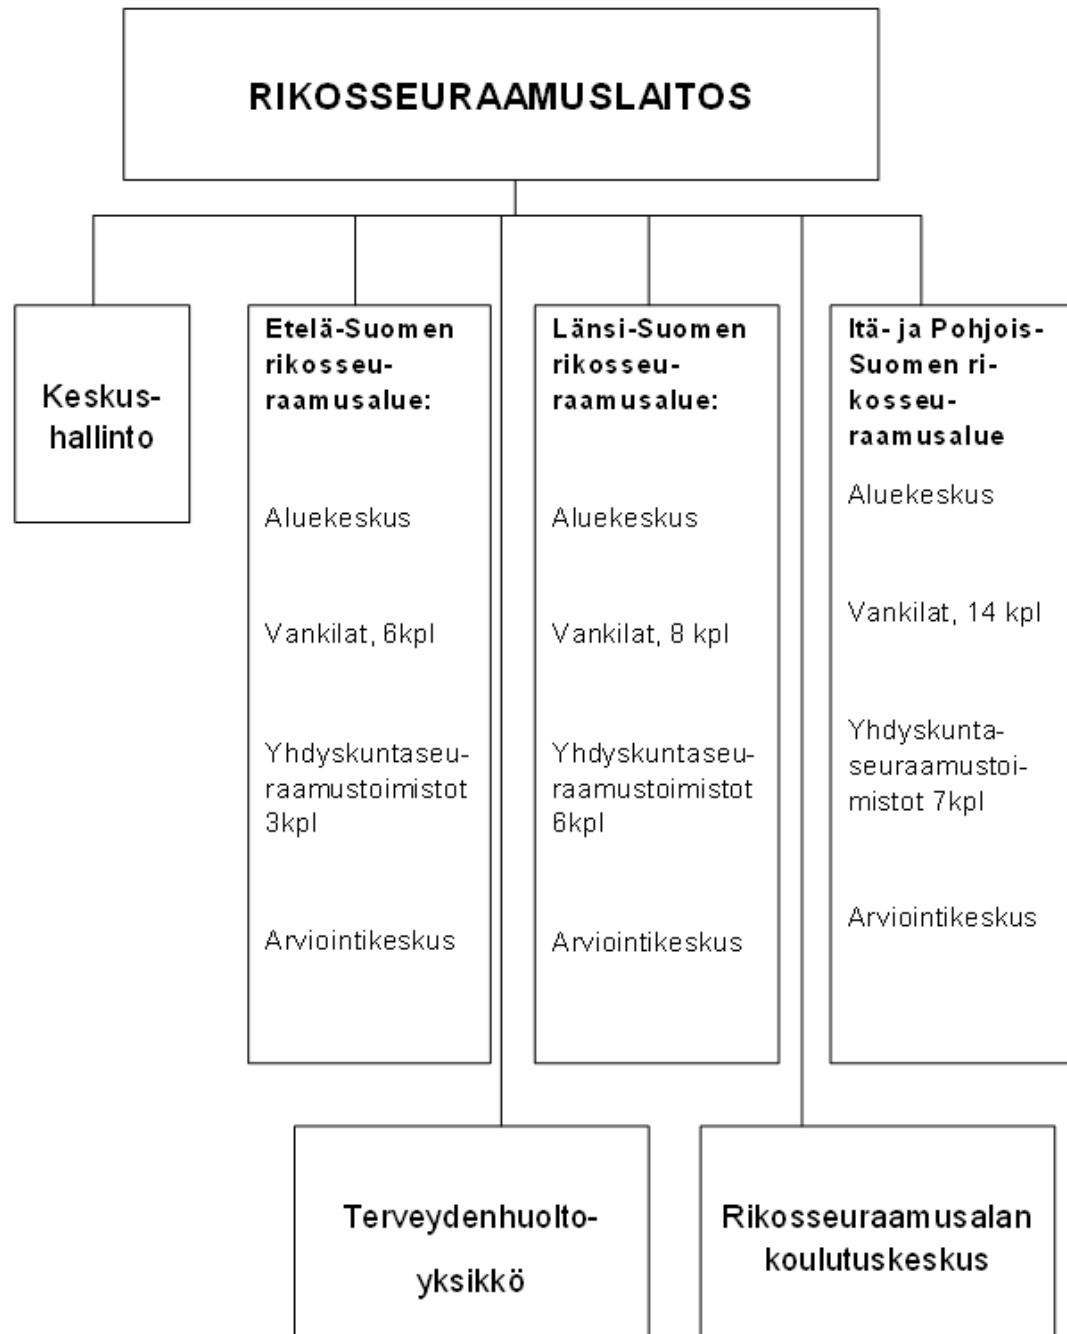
RIKOSSEURAAMUSLAITOS

Keskushallinto

Etelä-Suomen rikosseuraamusalue:

Aluekeskus

Vankilat, 6kpl

Yhdyskuntaseuraamustoimistot 3kpl

Arviointikeskus

Länsi-Suomen rikosseuraamusalue:

Aluekeskus

Vankilat, 8 kpl

Yhdyskuntaseuraamustoimistot 6kpl

Arviointikeskus

Itä- ja Pohjois-Suomen rikosseuraamusalue

Aluekeskus

Vankilat, 14 kpl

Yhdyskuntaseuraamustoimistot 7kpl

Arviointikeskus

Terveydenhuoltoyksikkö

Rikosseuraamusalan koulutuskeskus